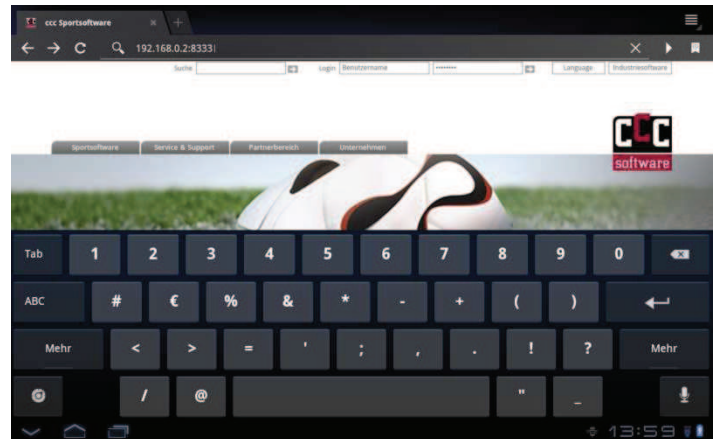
ccc Sportsoftware

192.168.0.2:8333|

Suche

Login Benutzername

••••••••

Language

Industriesoftware

Sportsoftware

Service & Support

Partnerbereich

Unternehmen

CCC
software

Tab

1

2

3

4

5

6

7

8

9

0

ABC

#

€

%

&

*

-

+

(

)

Mehr

<

>

=

'

;

,

.

!

?

Mehr

/

@

"

_

13:59